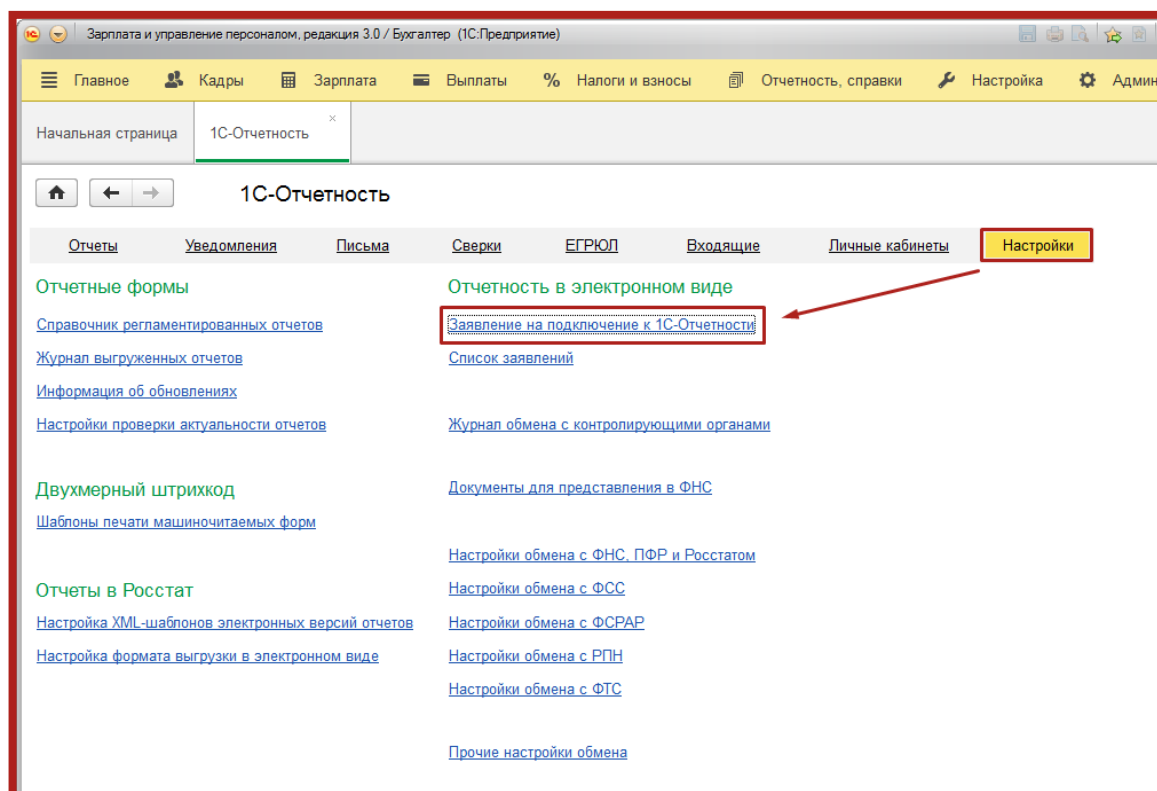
Зарплата и управление персоналом, редакция 3.0 / Бухгалтер (1С:Предприятие)

Главное Кадры Зарплата Выплаты Налоги и взносы Отчетность, справки Настройка Админ

Начальная страница 1С-Отчетность ×

1С-Отчетность

Отчеты Уведомления Письма Сверки ЕГРЮЛ Входящие Личные кабинеты Настройки

Отчетные формы

Справочник регламентированных отчетов

Журнал выгруженных отчетов

Информация об обновлениях

Настройки проверки актуальности отчетов

Двухмерный штрихкод

Шаблоны печати машиночитаемых форм

Отчеты в Росстат

Настройка XML-шаблонов электронных версий отчетов

Настройка формата выгрузки в электронном виде

Отчетность в электронном виде

Заявление на подключение к 1С-Отчетности

Список заявлений

Журнал обмена с контролирующими органами

Документы для представления в ФНС

Настройки обмена с ФНС, ПФР и Росстатом

Настройки обмена с ФСС

Настройки обмена с ФСРАР

Настройки обмена с РПН

Настройки обмена с ФТС

Прочие настройки обмена